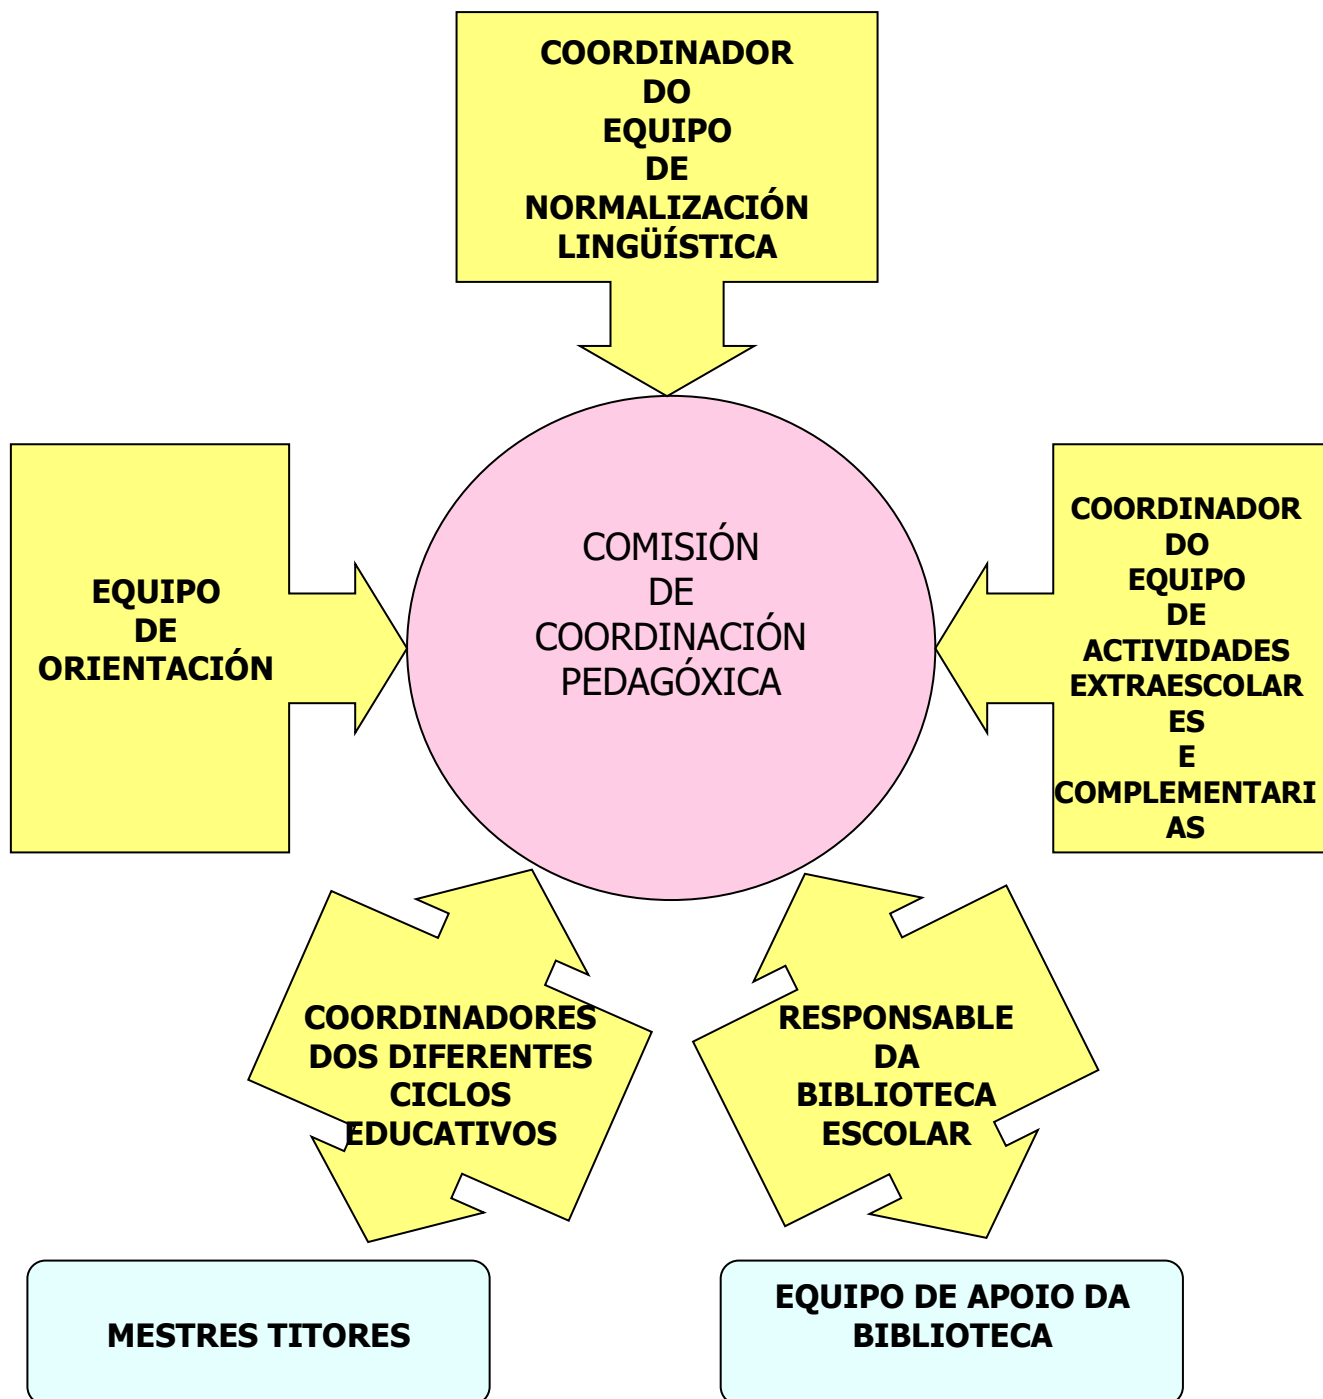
COORDINADOR DO EQUIPO DE NORMALIZACIÓN LINGÜÍSTICA

EQUIPO DE ORIENTACIÓN

COMISIÓN DE COORDINACIÓN PEDAGÓXICA

COORDINADOR DO EQUIPO DE ACTIVIDADES EXTRAESCOLARES E COMPLEMENTARIAS

COORDINADORES DOS DIFERENTES CICLOS EDUCATIVOS

RESPONSABLE DA BIBLIOTECA ESCOLAR

MESTRES TITORES

EQUIPO DE APOIO DA BIBLIOTECA